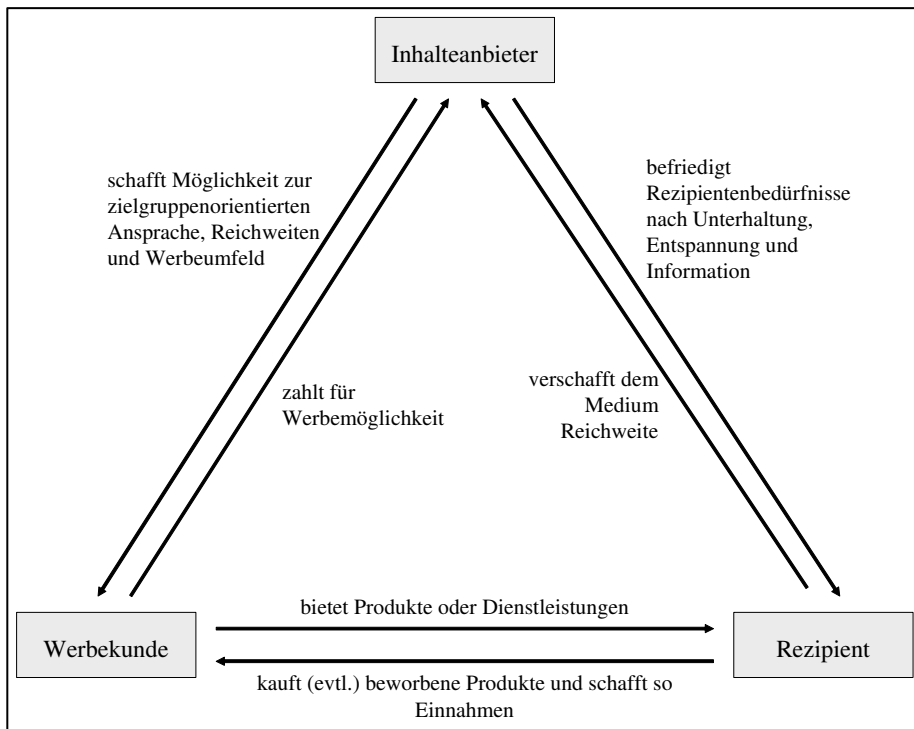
Inhalteanbieter

schafft Möglichkeit zur zielgruppenorientierten Ansprache, Reichweiten und Werbeumfeld

zahlt für Werbemöglichkeit

befriedigt Rezipientenbedürfnisse nach Unterhaltung, Entspannung und Information

verschafft dem Medium Reichweite

Werbekunde

bietet Produkte oder Dienstleistungen

kauft (evtl.) beworbene Produkte und schafft so Einnahmen

Rezipient